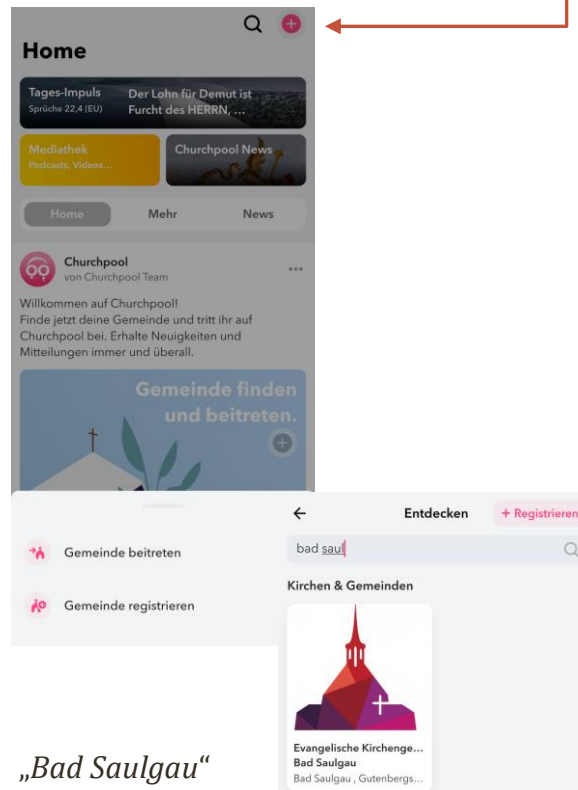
Home

Tages-Impuls
Sprüche 22,4 (EU)

Der Lohn für Demut ist Furcht des HERRN, ...

Mediathek
Podcasts, Videos...

Churchpool News

Home
Mehr
News

Churchpool
von Churchpool Team

Willkommen auf Churchpool!
Finde jetzt deine Gemeinde und tritt ihr auf Churchpool bei. Erhalte Neuigkeiten und Mitteilungen immer und überall.

Gemeinde finden und beitreten.

Gemeinde beitreten

Gemeinde registrieren

Entdecken

+ Registrieren

bad saul

Kirchen & Gemeinden

Evangelische Kirchenge...
Bad Saulgau
Bad Saulgau , Gutenbergs...

„Bad Saulgau“